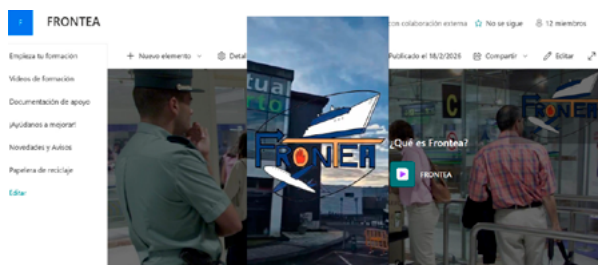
FRONTEA

cos colaboración externa ☆ No se sigue 12 miembros

Empieza tu formación
Videos de formación
Documentación de apoyo
¡Ayúdanos a mejorar!
Novedades y Avisos
Papelera de reciclaje
Editar

+ Nuevo elemento Detal

Publicado el 18/2/2026 Compartir Editar

FRONTEA

¿Qué es Frontea?

FRONTEA